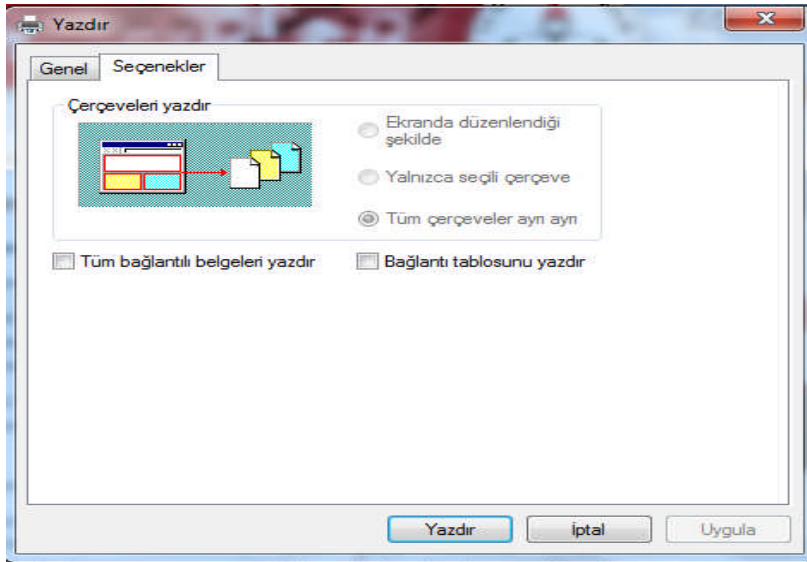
Yazdır

Genel | Seçenekler

Çerçeveleri yazdır

Ekranda düzenlendiği şekilde

Yalnızca seçili çerçeve

Tüm çerçeveler ayrı ayrı

Tüm bağlantılı belgeleri yazdır

Bağlantı tablosunu yazdır

Yazdır

İptal

Uygula